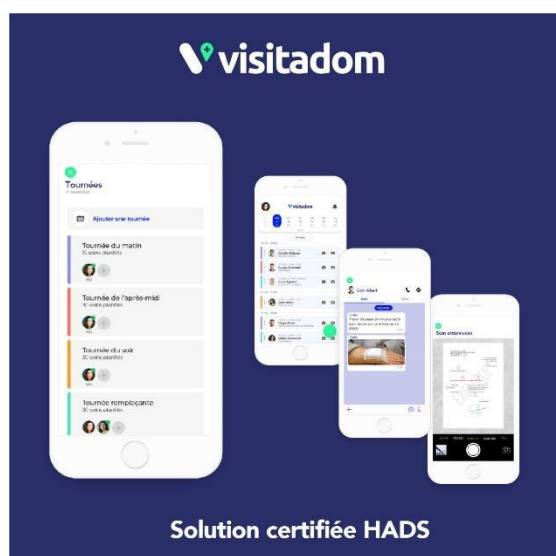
visitadom

Tournées

Ajouter une tournée

Tournée du matin
10 soins planifiés

Tournée de l'après-midi
10 soins planifiés

Tournée du soir
20 soins planifiés

Tournée remplaçante
20 soins planifiés

visitadom

Loïs Albert

Scan ordonnance

Solution certifiée HADS